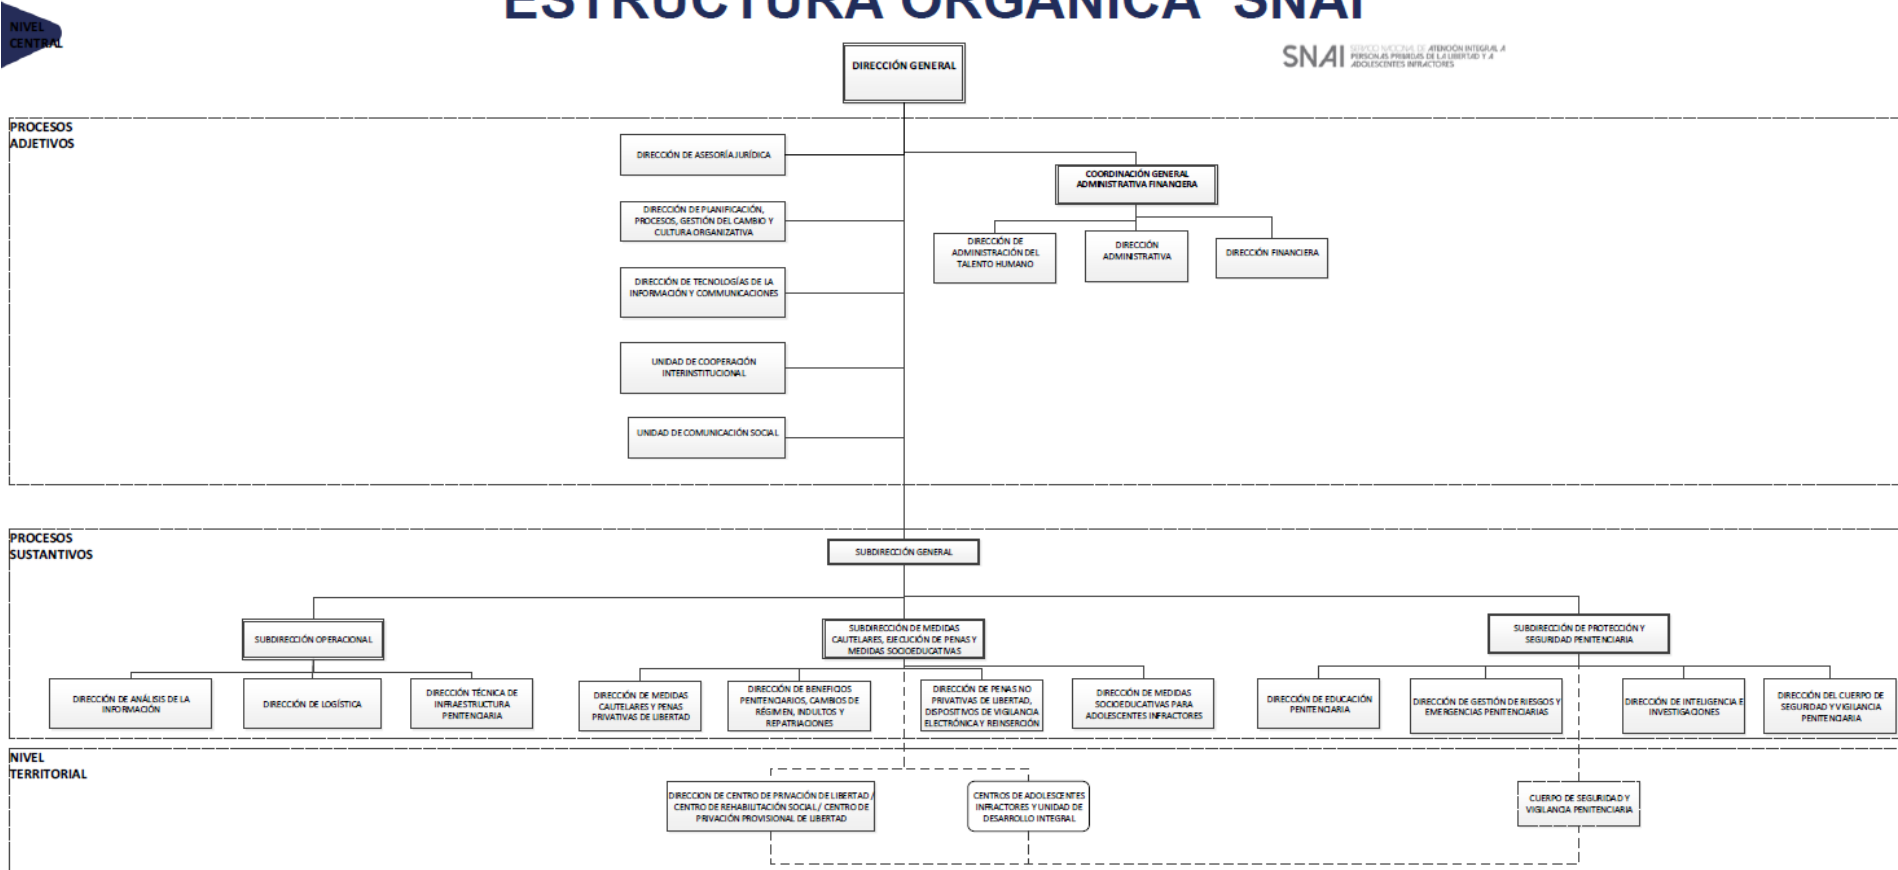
ESTRUCTURA ORGÁNICA SNAI

NIVEL CENTRAL

DIRECCIÓN GENERAL

SNAI SERVICIO NACIONAL DE ATENCIÓN INTEGRAL A PERSONAS PRIVADAS DE LA LIBERTAD Y A ADOLESCENTES INFRACTORES

PROCESOS ADJETIVOS

DIRECCIÓN DE ASESORÍA JURÍDICA

DIRECCIÓN DE PLANIFICACIÓN, PROCESOS, GESTIÓN DEL CAMBIO Y CULTURA ORGANIZATIVA

DIRECCIÓN DE TECNOLOGÍAS DE LA INFORMACIÓN Y COMUNICACIONES

UNIDAD DE COOPERACIÓN INTERINSTITUCIONAL

UNIDAD DE COMUNICACIÓN SOCIAL

COORDINACIÓN GENERAL ADMINISTRATIVA FINANCIERA

DIRECCIÓN DE ADMINISTRACIÓN DEL TALENTO HUMANO

DIRECCIÓN ADMINISTRATIVA

DIRECCIÓN FINANCIERA

PROCESOS SUSTANTIVOS

SUBDIRECCIÓN GENERAL

SUBDIRECCIÓN OPERACIONAL

SUBDIRECCIÓN DE MEDIDAS CAUTELARES, EJECUCIÓN DE PENAS Y MEDIDAS SOCIOEDUCATIVAS

SUBDIRECCIÓN DE PROTECCIÓN Y SEGURIDAD PENITENCIARIA

DIRECCIÓN DE ANÁLISIS DE LA INFORMACIÓN

DIRECCIÓN DE LOGÍSTICA

DIRECCIÓN TÉCNICA DE INFRAESTRUCTURA PENITENCIARIA

DIRECCIÓN DE MEDIDAS CAUTELARES Y PENAS PRIVATIVAS DE LIBERTAD

DIRECCIÓN DE BENEFICIOS PENITENCIARIOS, CAMBIOS DE RÉGIMEN, INDULTOS Y REPATRIACIONES

DIRECCIÓN DE PENAS NO PRIVATIVAS DE LIBERTAD, DISPOSITIVOS DE VIGILANCIA ELECTRÓNICA Y REINSERCIÓN

DIRECCIÓN DE MEDIDAS SOCIOEDUCATIVAS PARA ADOLESCENTES INFRACTORES

DIRECCIÓN DE EDUCACIÓN PENITENCIARIA

DIRECCIÓN DE GESTIÓN DE RIESGOS Y EMERGENCIAS PENITENCIARIAS

DIRECCIÓN DE INTELIGENCIA E INVESTIGACIONES

DIRECCIÓN DEL CUERPO DE SEGURIDAD Y VIGILANCIA PENITENCIARIA

NIVEL TERRITORIAL

DIRECCION DE CENTRO DE PRIVACIÓN DE LIBERTAD / CENTRO DE REHABILITACIÓN SOCIAL / CENTRO DE PRIVACIÓN PROVISIONAL DE LIBERTAD

CENTROS DE ADOLESCENTES INFRACTORES Y UNIDAD DE DESARROLLO INTEGRAL

CUERPO DE SEGURIDAD Y VIGILANCIA PENITENCIARIA